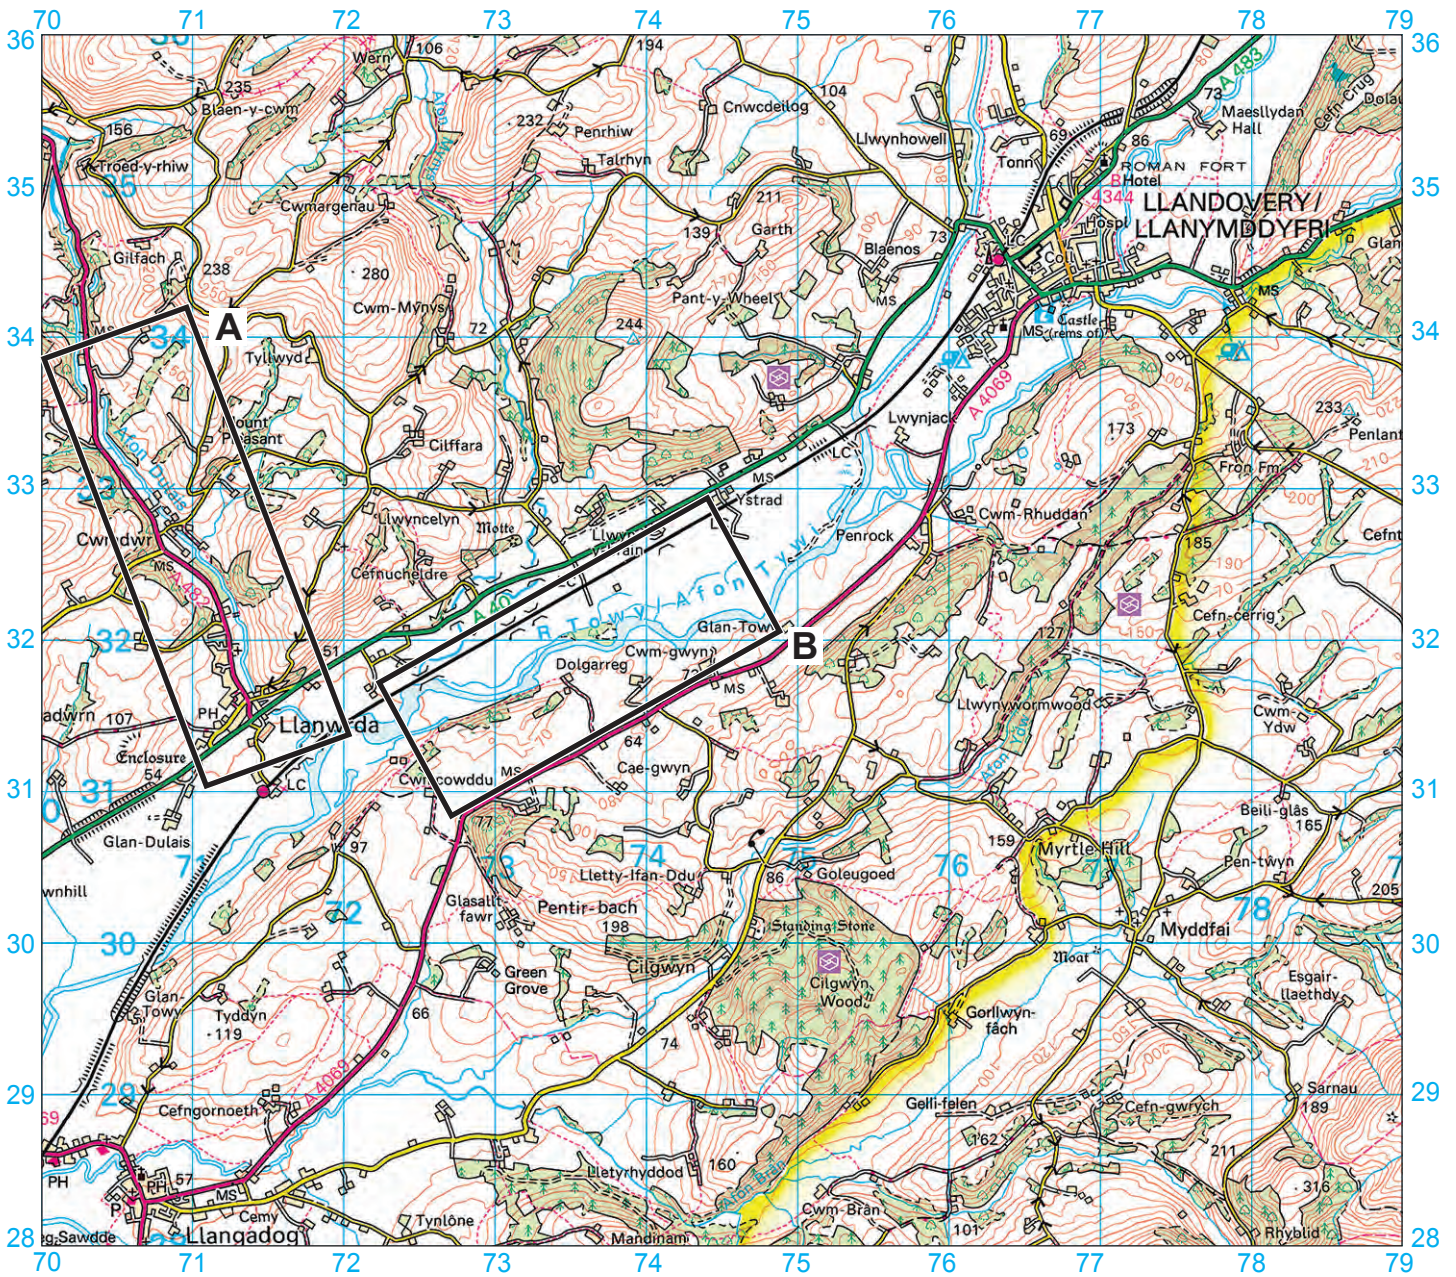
70 71 72 73 74 75 76 77 78 79

36 35 34 33 32 31 30 29 28

Wern 106 194 Blaen-y-cwm 235 156 Troed-y-rhiw 232 Penrhiw Cnwcdellog 104 Llwynhowell Tonn 69 86 73 Maesllydan Hall Cefn-Crug Dolaü A 483 ROMAN FORT Hotel Talrhyn Cwmargenau 211 Garth 139 Blaenos 73 A 4344 LLANDOVERY / LLANYMDDYFRI Hosp Gilfach 238 280 Cwm-Mynys Pant-y-Wheel MS MS Castle (rems of) 244 72 Tyllwyd Mount Pleasant Cilffara Lwynjack A 4069 233 Penlant 173 Fron Fm LC MS Ystrad Cwrdwr MS A 482 Llwyncelyn Motte Llwyn-y-brain Penrock Cwm-Rhuddan 185 Cefnt Cefnucheldre A 40 R Towy / Afon Tywi Glan-Towy B A 32 Dolgarreg Cwm-gwyn 127 Cefn-cerrig 51 MS Llwynywormwood Cwm-Ydw adwrn 107 PH Llanwrda 64 Enclosure 54 LC Cwmcowddu MS Cae-gwyn Afon Ydw Beili-glas 165 Glan-Dulais 77 97 Goleugoed 159 Myrtle Hill Pen-twyn 205 wnhill 31 86 Lletty-Ifan-Ddu 75 76 77 Pentir-bach 73 74 72 Glasallt-fawr 198 Standing Stone Myddfai 78 Moat Cilgwyn Cilgwyn Wood Esgair-llaethdy Glan-Towy Green Grove 66 Gorllwyn-fach Tyddyn 119 74 Sarnau 189 Cefngornoeth A 4069 Gelli-felen Cefn-gwrych 162 211 316 PH PH 57 Lletyrhyddod 160 Afon Bran MS Cwm-Bran 101 Rhyblid g Sawdde Cemy Tynlone Llangadog Mandinam 29 30 33 34 35 69